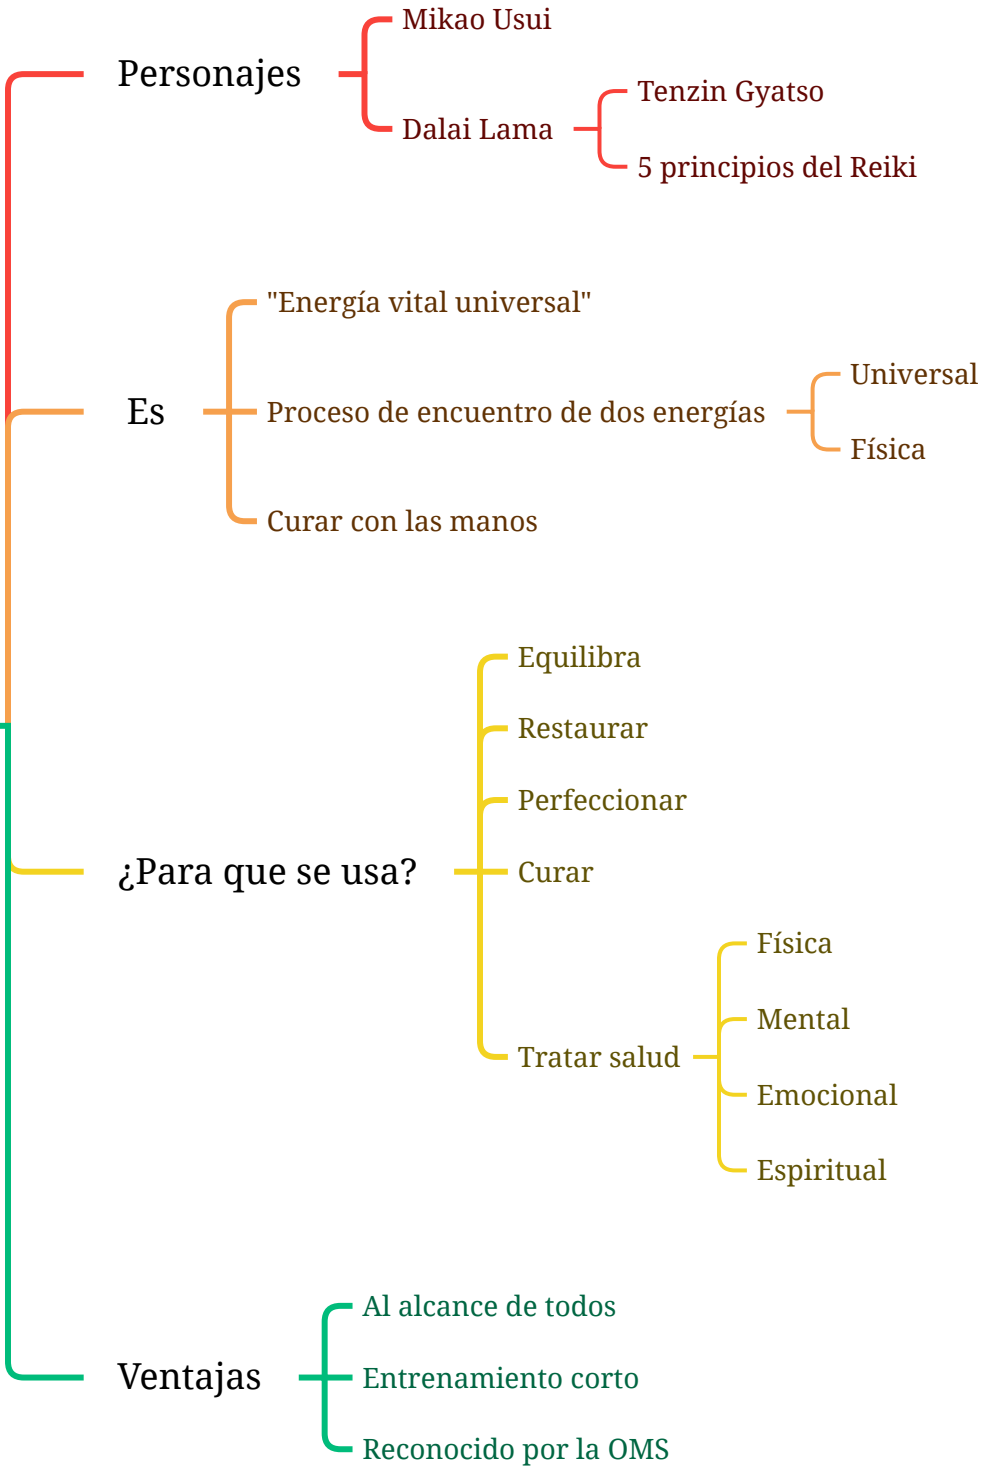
Personajes

Mikao Usui

Dalai Lama

Tenzin Gyatso

5 principios del Reiki

Es

"Energía vital universal"

Proceso de encuentro de dos energías

Universal

Física

Curar con las manos

¿Para que se usa?

Equilibra

Restaurar

Perfeccionar

Curar

Tratar salud

Física

Mental

Emocional

Espiritual

Ventajas

Al alcance de todos

Entrenamiento corto

Reconocido por la OMS